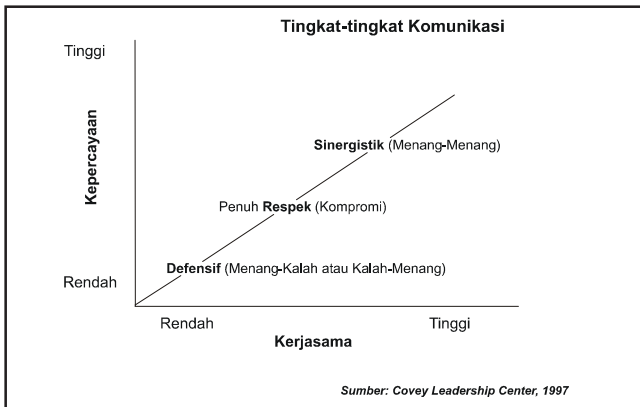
Tingkat-tingkat Komunikasi

Tinggi

Kepercayaan

Rendah

Sinergistik (Menang-Menang)

Penuh Respek (Kompromi)

Defensif (Menang-Kalah atau Kalah-Menang)

Rendah

Tinggi

Kerjasama

Sumber: Covey Leadership Center, 1997